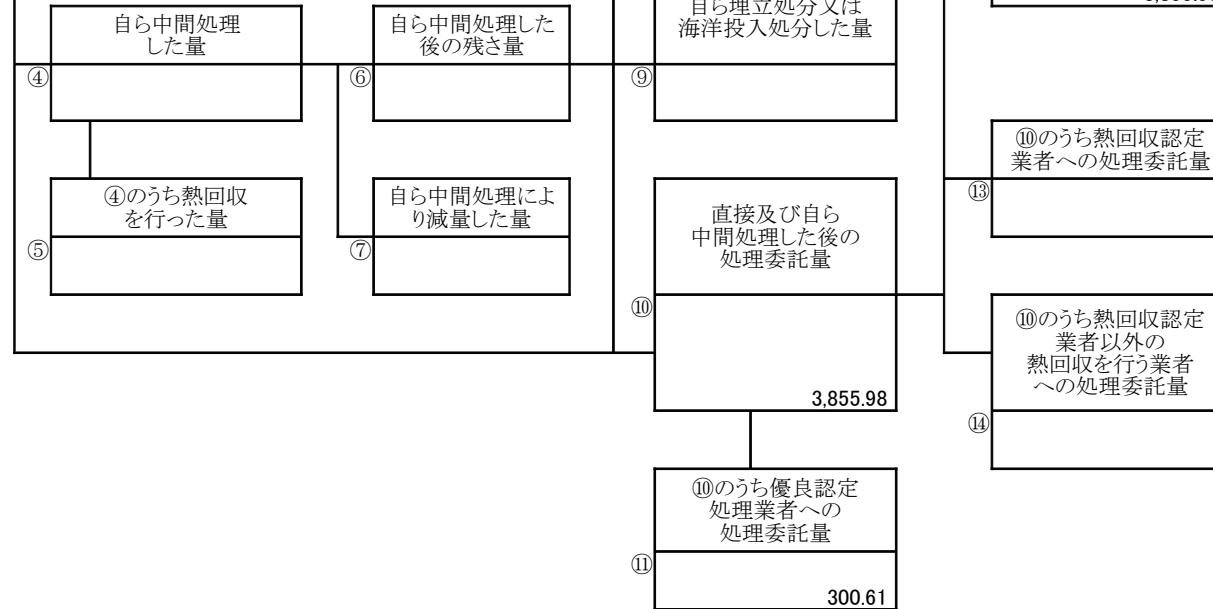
自ら中間処理した量
④

自ら中間処理した後の残さ量
⑥

自ら埋立処分又は海洋投入処分した量
⑨

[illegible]

④のうち熱回収を行った量
⑤

自ら中間処理により減量した量
⑦

⑩のうち熱回収認定業者への処理委託量
⑬

直接及び自ら中間処理した後の処理委託量
⑩
3,855.98

⑩のうち熱回収認定業者以外の熱回収を行う業者への処理委託量
⑭

⑩のうち優良認定処理業者への処理委託量
⑪
300.61